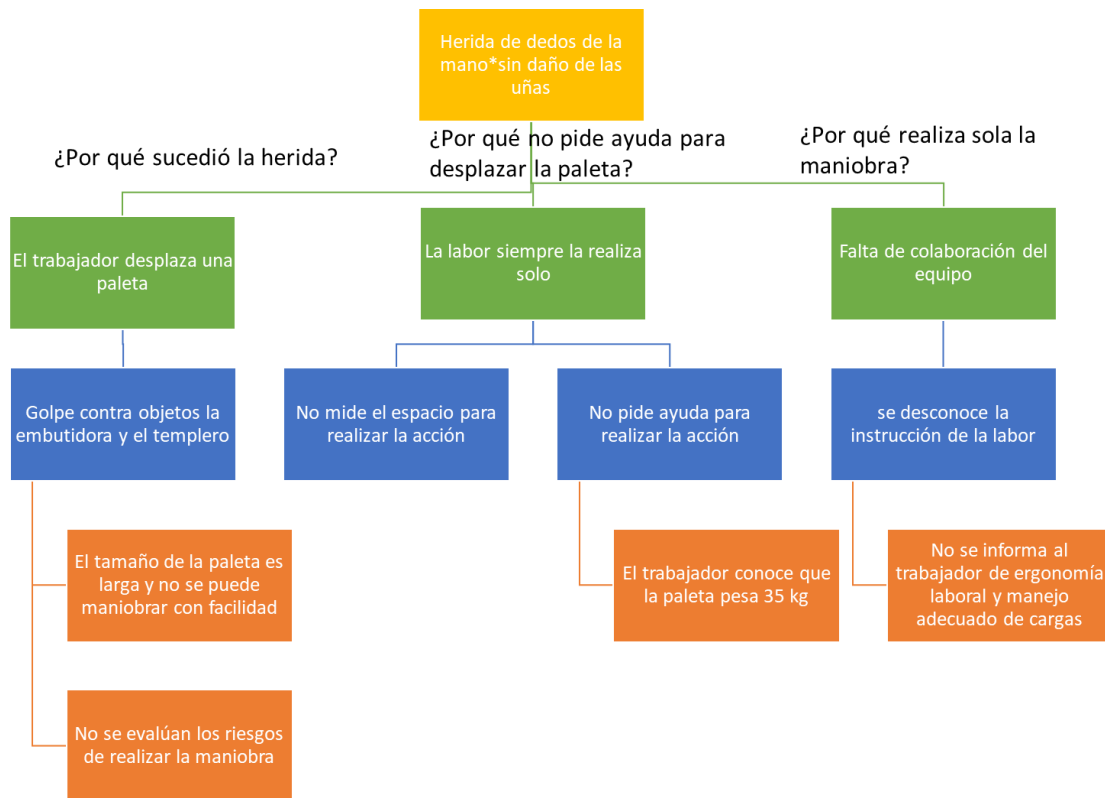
Herida de dedos de la mano*sin daño de las uñas

¿Por qué sucedió la herida?

¿Por qué no pide ayuda para desplazar la paleta?

¿Por qué realiza sola la maniobra?

El trabajador desplaza una paleta

La labor siempre la realiza solo

Falta de colaboración del equipo

Golpe contra objetos la embutidora y el templero

No mide el espacio para realizar la acción

No pide ayuda para realizar la acción

se desconoce la instrucción de la labor

El tamaño de la paleta es larga y no se puede maniobrar con facilidad

El trabajador conoce que la paleta pesa 35 kg

No se informa al trabajador de ergonomía laboral y manejo adecuado de cargas

No se evalúan los riesgos de realizar la maniobra